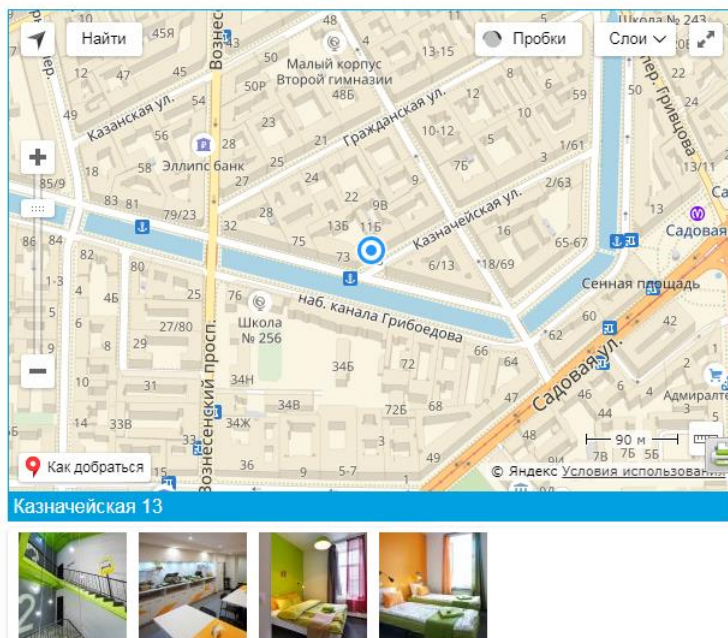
Найти
Пробки
Слои
Школа № 243
Малый корпус Второй гимназии
Казанская ул.
Гражданская ул.
Эллипс банк
Казначейская ул.
пер. Гривцова
Садовая
Сенная площадь
наб. канала Грибоедова
Вознесенский просп.
Школа № 256
Садовая ул.
Адмиралте
Как добраться
90 м
© Яндекс Условия использования
48
45Я
50
13
13-15
8
5
59
45
12
47
54
50Р
48Б
49
56
28
23
21
10-12
1/61
7Б
3
58
18
25
27
24
9
2/63
13/11
85/9
83
81
79/23
32
28
22
9В
13Б
11Б
75
73
16
65-67
86
84
82
80
6/13
*18/69
1-3
4
25
76
4Б
27/80
62
60
42
6
8
29
66
64
2
10
31
34Н
34Б
72
47
5
14
33В
34В
72Б
68
6
44
12
34Ж
33
36
5-7
48
7В
7Б
5
Казначейская 13
2